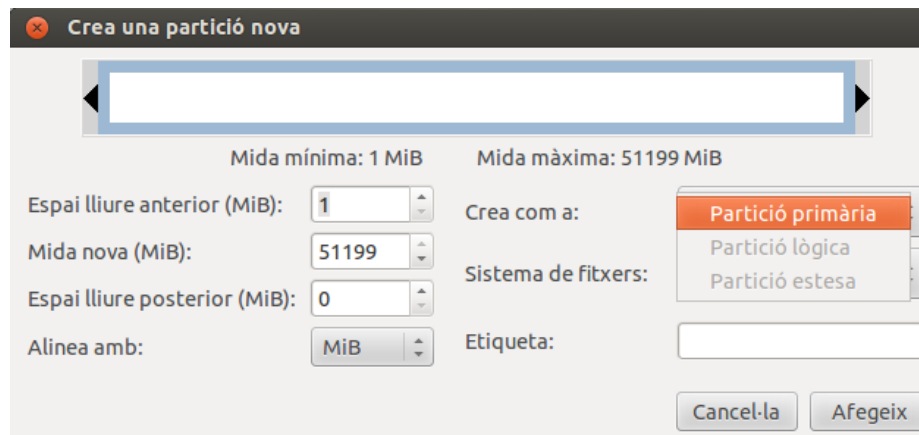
Crea una partició nova

Mida mínima: 1 MiB

Mida màxima: 51199 MiB

Espai lliure anterior (MiB): 1

Mida nova (MiB): 51199

Espai lliure posterior (MiB): 0

Alinea amb: MiB

Crea com a:

Partició primària

Partició lògica

Partició estesa

Sistema de fitxers:

Etiqueta:

Cancel·la

Afegeix